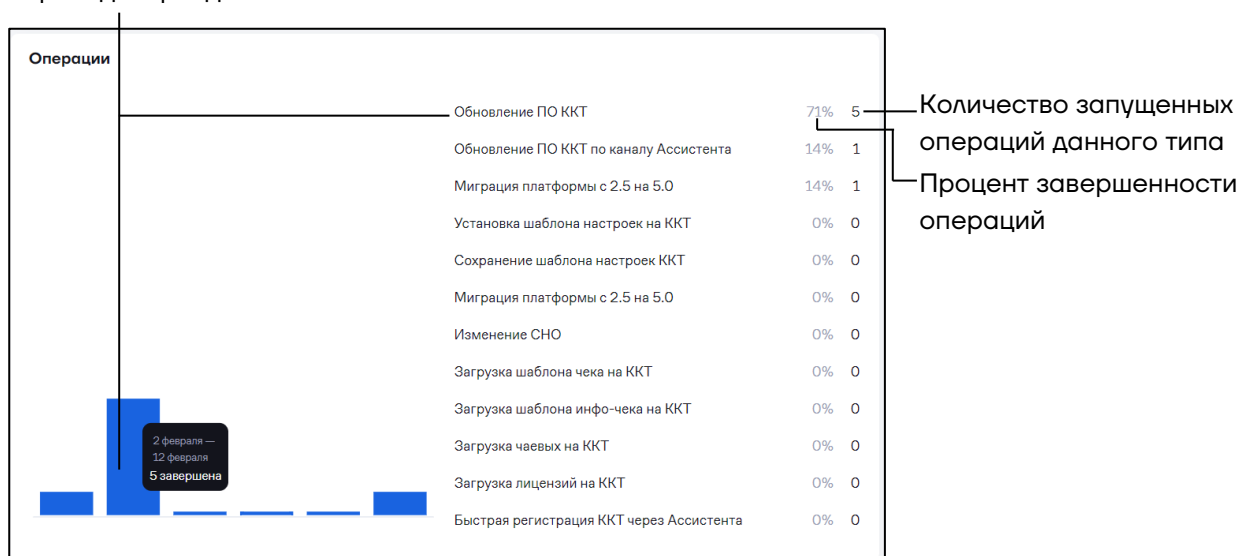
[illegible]

Операции

Обновление ПО ККТ 71% 5

Обновление ПО ККТ по каналу Ассистента 14% 1

Миграция платформы с 2.5 на 5.0 14% 1

Установка шаблона настроек на ККТ 0% 0

Сохранение шаблона настроек ККТ 0% 0

Миграция платформы с 2.5 на 5.0 0% 0

Изменение СНО 0% 0

Загрузка шаблона чека на ККТ 0% 0

Загрузка шаблона инфо-чека на ККТ 0% 0

Загрузка чаевых на ККТ 0% 0

Загрузка лицензий на ККТ 0% 0

Быстрая регистрация ККТ через Ассистента 0% 0

2 февраля — 12 февраля
5 завершена

Количество запущенных операций данного типа

Процент завершенности операций